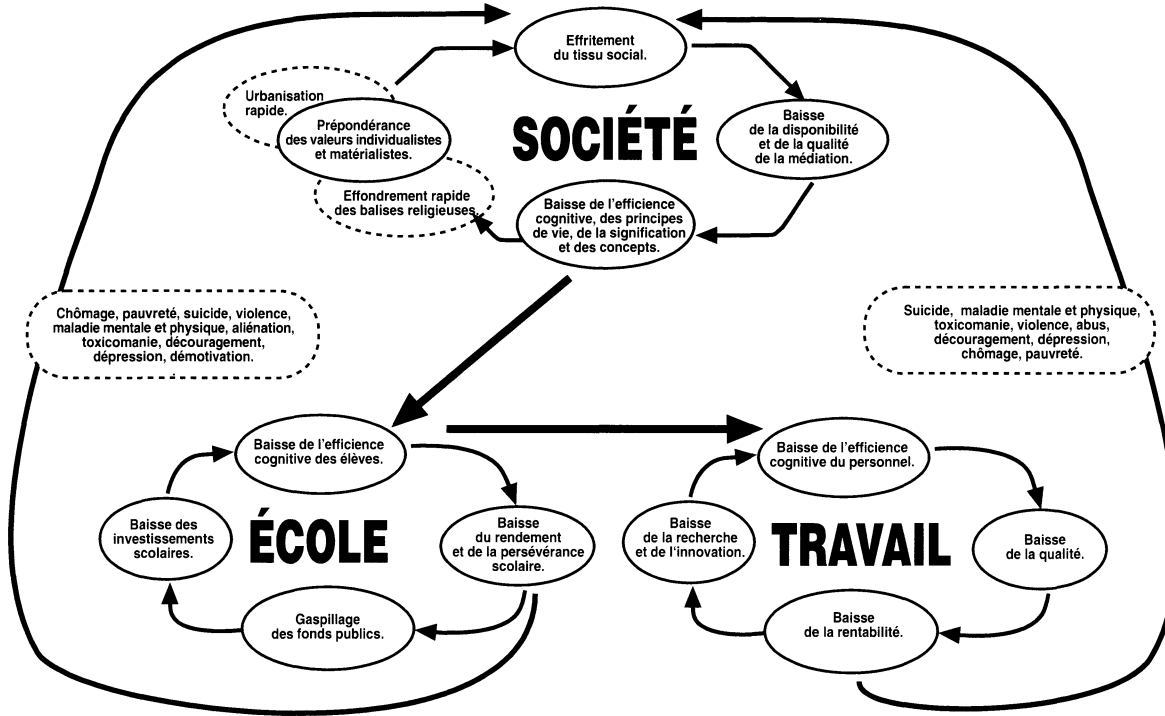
Effritement du tissu social.

Urbanisation rapide.

Prépondérance des valeurs individualistes et matérialistes.

SOCIÉTÉ

Baisse de la disponibilité et de la qualité de la médiation.

Effondrement rapide des balises religieuses.

Baisse de l'efficience cognitive, des principes de vie, de la signification et des concepts.

Chômage, pauvreté, suicide, violence, maladie mentale et physique, aliénation, toxicomanie, découragement, dépression, démotivation.

Suicide, maladie mentale et physique, toxicomanie, violence, abus, découragement, dépression, chômage, pauvreté.

Baisse de l'efficience cognitive des élèves.

Baisse des investissements scolaires.

ÉCOLE

Baisse du rendement et de la persévérance scolaire.

Gaspillage des fonds publics.

Baisse de l'efficience cognitive du personnel.

Baisse de la recherche et de l'innovation.

TRAVAIL

Baisse de la qualité.

Baisse de la rentabilité.